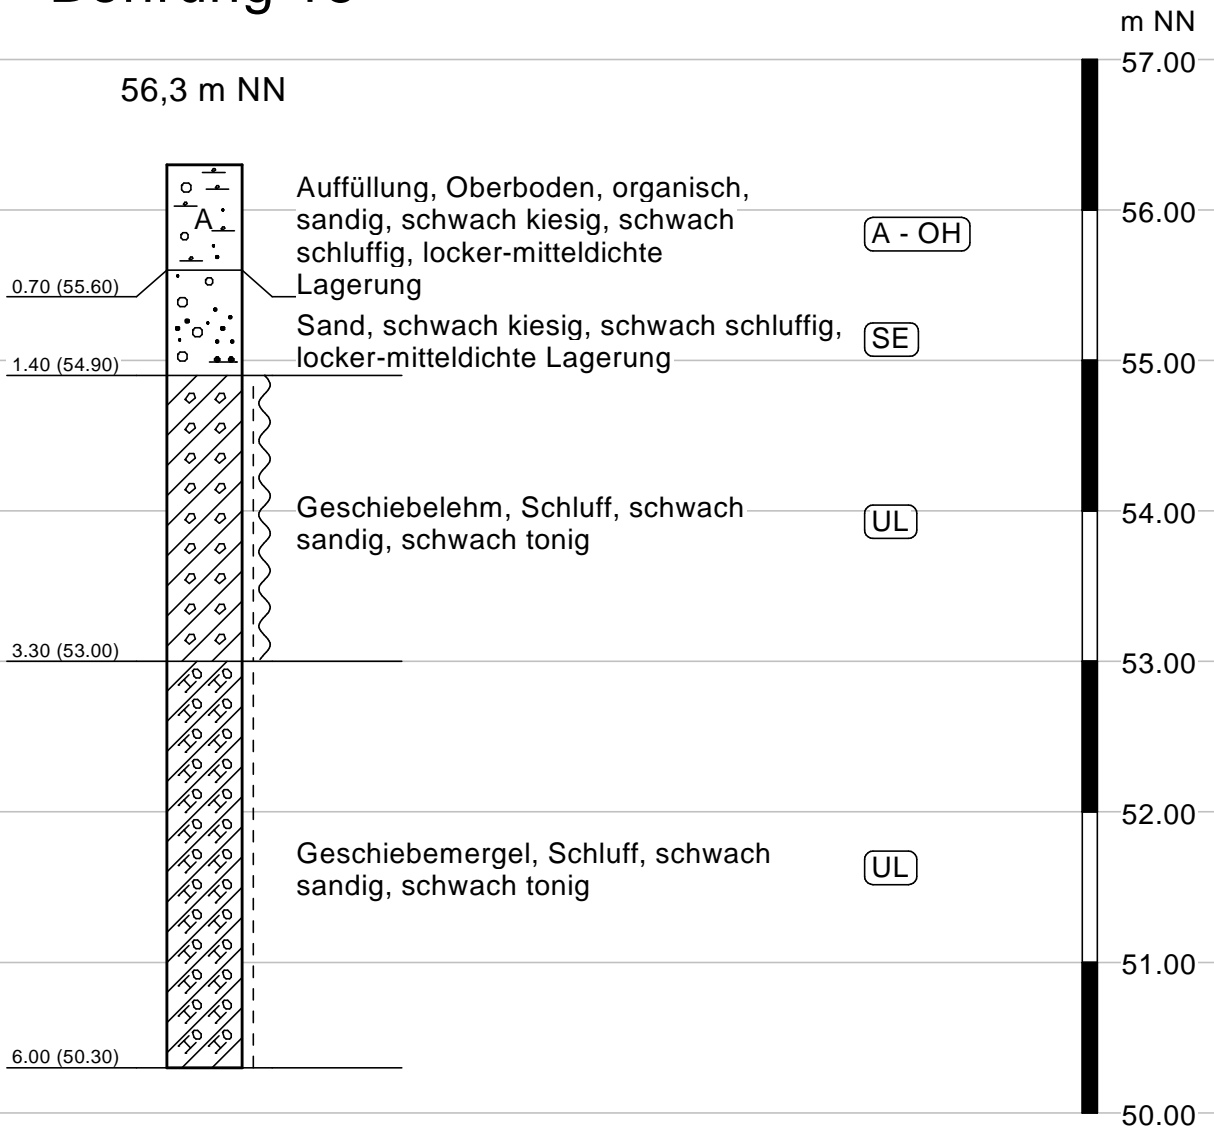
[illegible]

m NN

56,3 m NN

57.00

56.00

55.00

54.00

53.00

52.00

51.00

50.00

A

Auffüllung, Oberboden, organisch, sandig, schwach kiesig, schwach schluffig, locker-mitteldichte Lagerung

A - OH

0.70 (55.60)

Sand, schwach kiesig, schwach schluffig, locker-mitteldichte Lagerung

SE

1.40 (54.90)

Geschiebelehm, Schluff, schwach sandig, schwach tonig

UL

3.30 (53.00)

Geschiebemergel, Schluff, schwach sandig, schwach tonig

UL

6.00 (50.30)